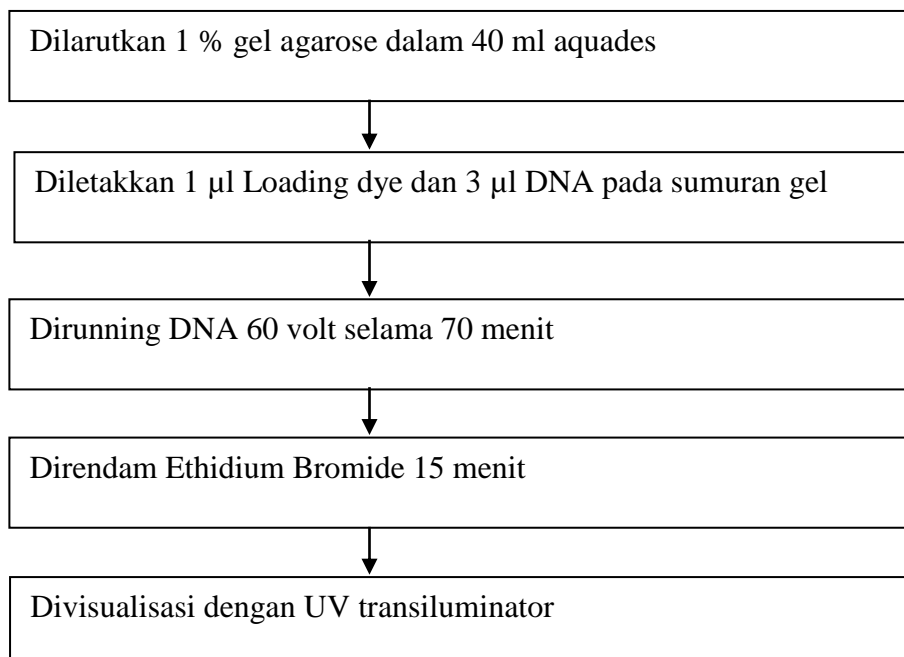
Dilarutkan 1 % gel agarose dalam 40 ml aquades

Diletakkan 1 µl Loading dye dan 3 µl DNA pada sumuran gel

Dirunning DNA 60 volt selama 70 menit

Direndam Ethidium Bromide 15 menit

Divisualisasi dengan UV transiluminator